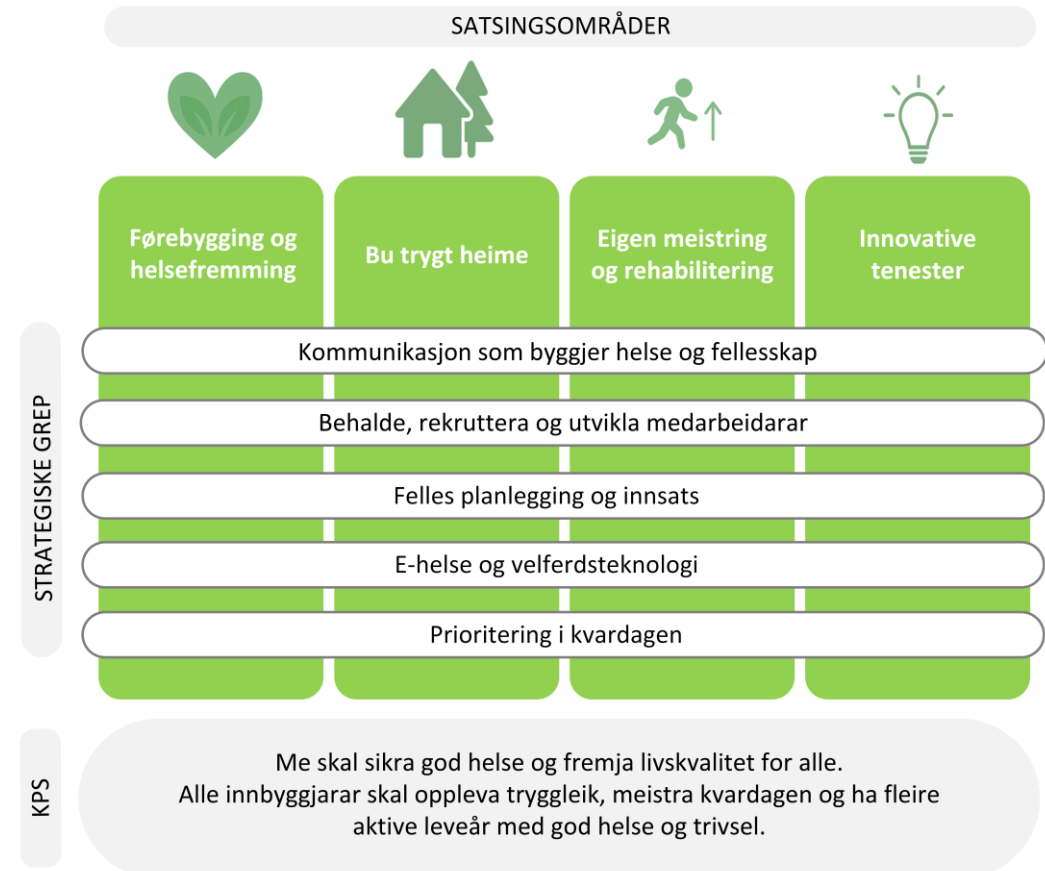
SATSINGSOMRÅDER

Førebygging og helsefremming

Bu trygt heime

Eigen meistring og rehabilitering

Innovative tenester

STRATEGISKE GREP

Kommunikasjon som byggjer helse og fellesskap

Behalde, rekruttera og utvikla medarbeidarar

Felles planlegging og innsats

E-helse og velferdsteknologi

Prioritering i kvardagen

KPS

Me skal sikra god helse og fremja livskvalitet for alle. Alle innbyggjarar skal oppleva tryggleik, meistra kvardagen og ha fleire aktive leveår med god helse og trivsel.